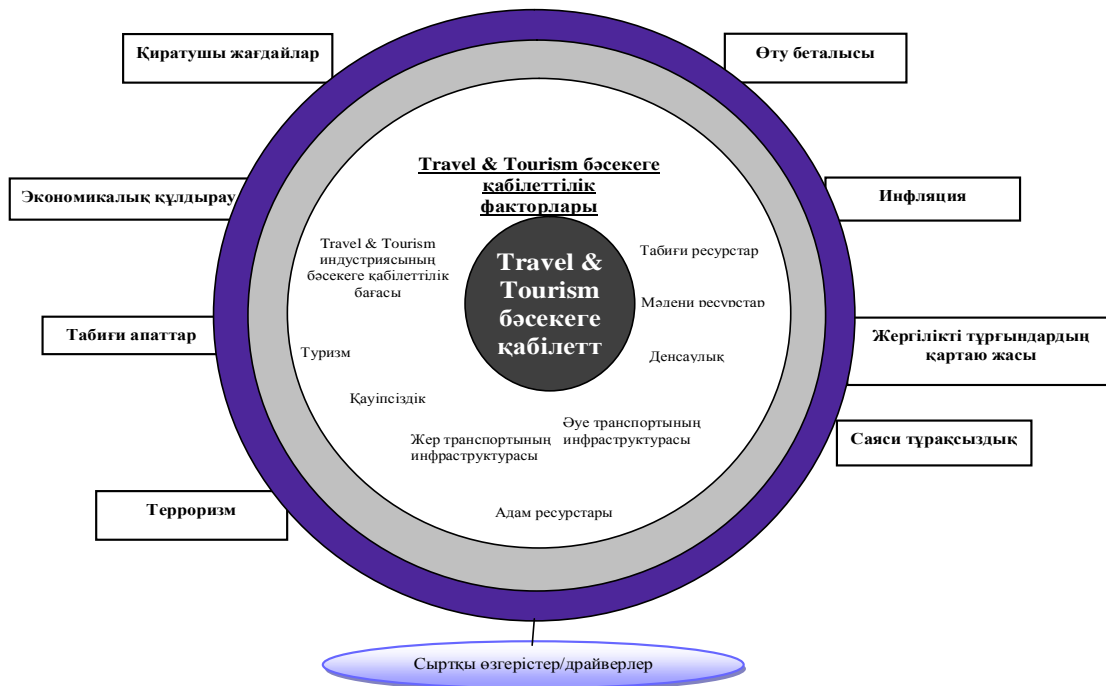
Қиратушы жағдайлар

Өту беталысы

Travel & Tourism бәсекеге қабілеттілік факторлары

Экономикалық құлдырау

Инфляция

Travel & Tourism индустриясының бәсекеге қабілеттілік бағасы

Travel & Tourism бәсекеге қабілетт

Табиғи ресурстар

Мәдени ресурстар

Табиғи апаттар

Жергілікті тұрғындардың қартаю жасы

Туризм

Денсаулық

Қауіпсіздік

Әуе транспортының инфраструктурасы

Жер транспортының инфраструктурасы

Саяси тұрақсыздық

Терроризм

Адам ресурстары

Сыртқы өзгерістер/драйверлер